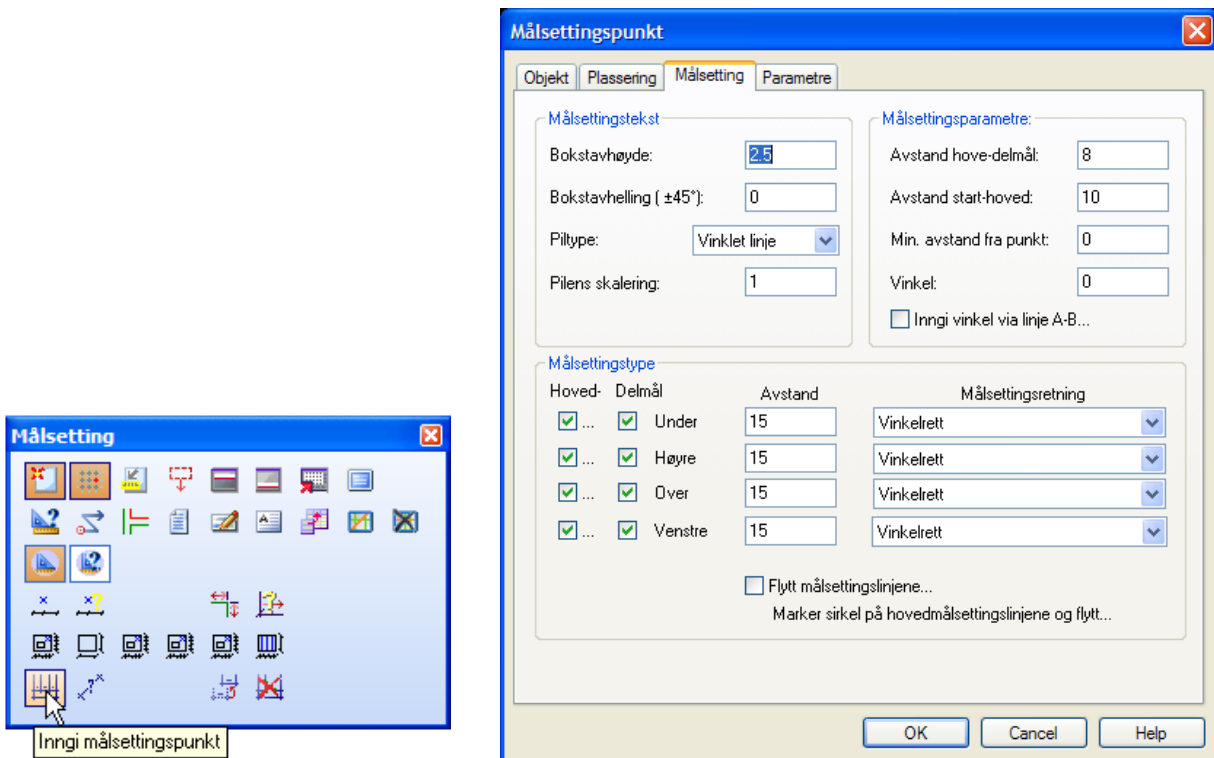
Målsetting

Inngi målsettingspunkt

Målsettingspunkt

Objekt | Plassering | Målsetting | Parametre

Målsettingstekst

Bokstavhøyde: 2.5

Bokstavhelling ( ±45°): 0

Piltype: Vinklet linje

Pilens skalering: 1

Målsettingsparametre:

Avstand hove-delmål: 8

Avstand start-hoved: 10

Min. avstand fra punkt: 0

Vinkel: 0

Inngi vinkel via linje A-B...

Målsettingstype

| Hoved- | Delmål | | Avstand | Målsettingsretning |
|---|---|---|---|---|
| ... | | Under | 15 | Vinkelrett |
| ... | | Høyre | 15 | Vinkelrett |
| ... | | Over | 15 | Vinkelrett |
| ... | | Venstre | 15 | Vinkelrett |

Flytt målsettingslinjene...

Marker sirkel på hovedmålsettingslinjene og flytt...

OK Cancel Help